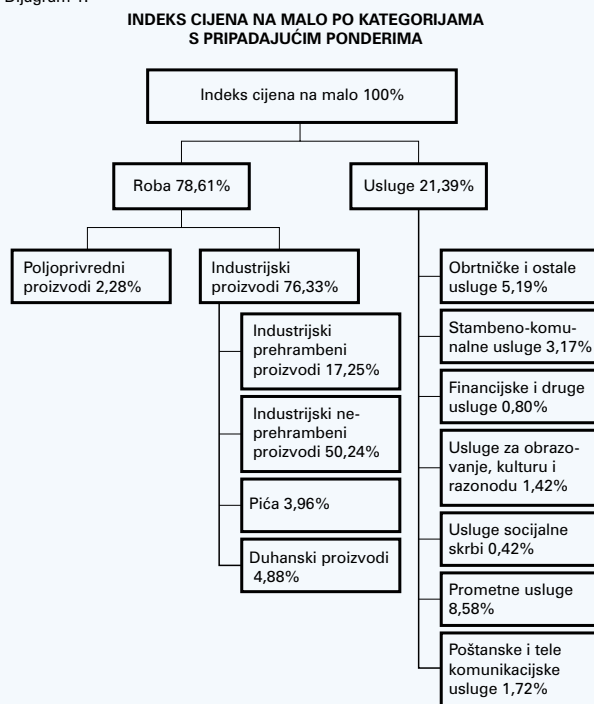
Dijagram 1.

INDEKS CIJENA NA MALO PO KATEGORIJAMA S PRIPADAJUĆIM PONDERIMA

Indeks cijena na malo 100%

Roba 78,61%

Usluge 21,39%

Poljoprivredni proizvodi 2,28%

Industrijski proizvodi 76,33%

Industrijski prehrambeni proizvodi 17,25%

Industrijski neprehrambeni proizvodi 50,24%

Pića 3,96%

Duhanski proizvodi 4,88%

Obrtničke i ostale usluge 5,19%

Stambeno-komunalne usluge 3,17%

Financijske i druge usluge 0,80%

Usluge za obrazovanje, kulturu i razonodu 1,42%

Usluge socijalne skrbi 0,42%

Prometne usluge 8,58%

Poštanske i tele komunikacijske usluge 1,72%